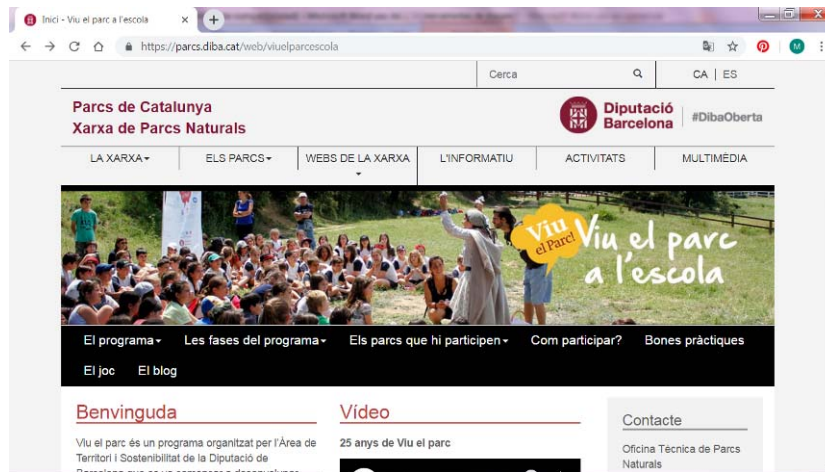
Inici - Viu el parc a l'escola ×

https://parcs.diba.cat/web/viuelparcescola

M

Cerca

CA | ES

Parcs de Catalunya
Xarxa de Parcs Naturals

Diputació Barcelona

#DibaOberta

LA XARXA ▾ | ELS PARCS ▾ | WEBS DE LA XARXA ▾ | L'INFORMATIU | ACTIVITATS | MULTIMÈDIA

Viu el Parc! Viu el parc a l'escola

El programa ▾ Les fases del programa ▾ Els parcs que hi participen ▾ Com participar? Bones pràctiques

El joc El blog

Benvinguda

Viu el parc és un programa organitzat per l'Àrea de Territori i Sostenibilitat de la Diputació de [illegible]

Vídeo

25 anys de Viu el parc

Contacte

Oficina Tècnica de Parcs Naturals